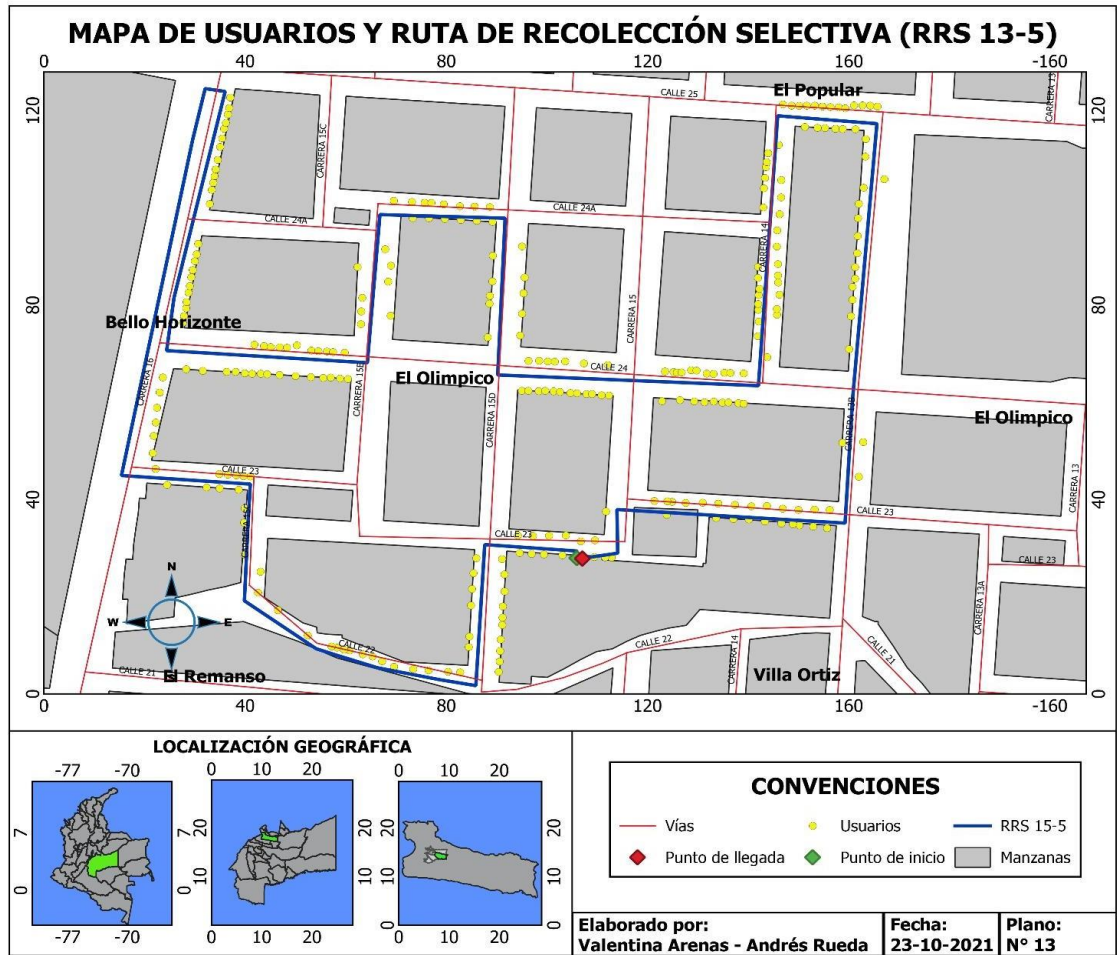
MAPA DE USUARIOS Y RUTA DE RECOLECCIÓN SELECTIVA (RRS 13-5)

0 40 80 120 160 -160

120 80 40 0

El Popular
CALLE 25
CARRERA 13
CARRERA 15C
CALLE 24A
CALLE 24A
CARRERA 14
Bello Horizonte
CARRERA 15
CARRERA 16
CARRERA 15B
El Olimpico
CALLE 24
CARRERA 15D
CARRERA 13B
El Olimpico
CALLE 23
CARRERA 16
CALLE 23
CALLE 23
CARRERA 13
CALLE 23
N
W
E
S
CALLE 22
CALLE 22
CARRERA 14
CALLE 21
CARRERA 13A
CALLE 21
El Remanso
Villa Ortiz

0 40 80 120 160 -160

LOCALIZACIÓN GEOGRÁFICA
-77 -70
7
0
-77 -70
0 10 20
20
10
0
0 10 20
0 10 20
20
10
0
0 10 20

CONVENCIONES
Vías
Usuarios
RRS 15-5
Punto de llegada
Punto de inicio
Manzanas

Elaborado por:
Valentina Arenas - Andrés Rueda
Fecha:
23-10-2021
Plano:
N° 13